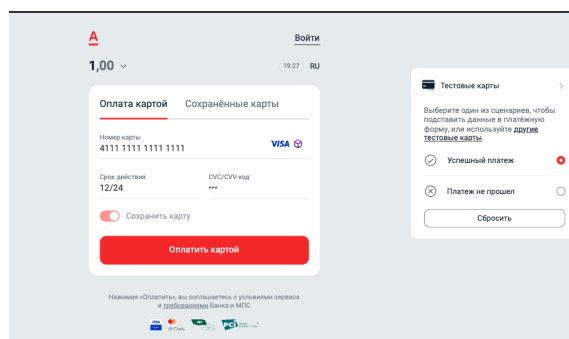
А

Войти

1,00 ⌄

19:27 RU

Оплата картой Сохранённые карты

Номер карты
4111 1111 1111 1111

VISA

Срок действия
12/24

CVC/CVV-код
•••

Сохранить карту

Оплатить картой

Нажимая «Оплатить», вы соглашаетесь с условиями сервиса и требованиями Банка и МПС

Тестовые карты

Выберите один из сценариев, чтобы подставить данные в платёжную форму, или используйте другие тестовые карты.

Успешный платеж

Платеж не прошел

Сбросить